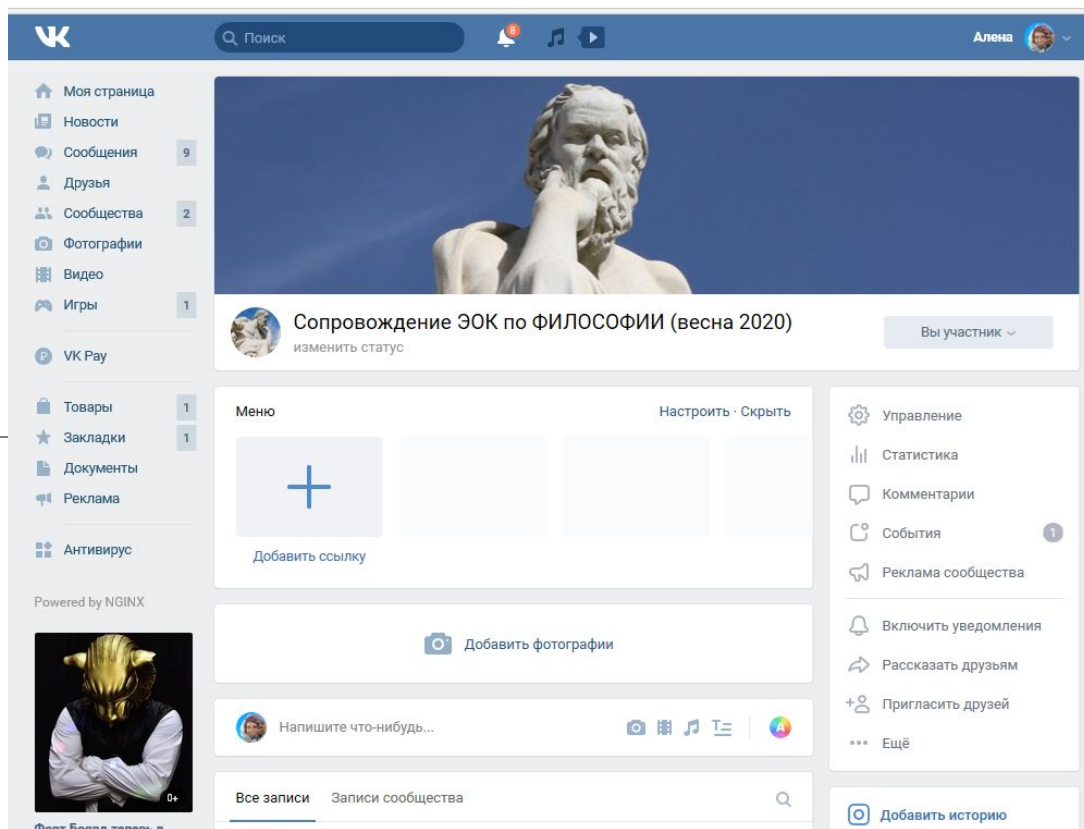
VK

Поиск

8

Алена

Моя страница
Новости
Сообщения 9
Друзья
Сообщества 2
Фотографии
Видео
Игры 1

VK Pay

Товары 1
Закладки 1
Документы
Реклама

Антивирус

Powered by NGINX

0+

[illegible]

Сопровождение ЭОК по ФИЛОСОФИИ (весна 2020)
изменить статус

Вы участник

Меню
Настроить · Скрыть

Добавить ссылку

Добавить фотографии

Напишите что-нибудь...

Все записи
Записи сообщества

Управление
Статистика
Комментарии
События 1
Реклама сообщества

Включить уведомления
Рассказать друзьям
Пригласить друзей
Ещё

Добавить историю